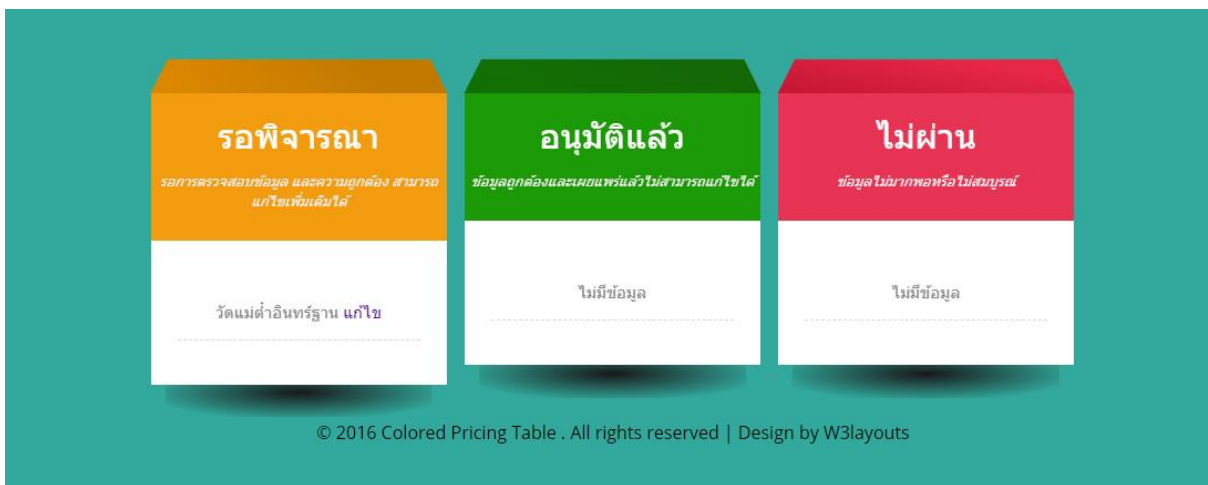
รอพิจารณา

รอการตรวจสอบข้อมูล และความถูกต้อง สามารถแก้ไขเพิ่มเติมได้

วัดแม่ต๋ำอินทร์ฐาน แก้ไข

อนุมัติแล้ว

ข้อมูลถูกต้องและเผยแพร่แล้วไม่สามารถแก้ไขได้

ไม่มีข้อมูล

ไม่ผ่าน

ข้อมูลไม่มากพอหรือไม่สมบูรณ์

ไม่มีข้อมูล

© 2016 Colored Pricing Table . All rights reserved | Design by W3layouts